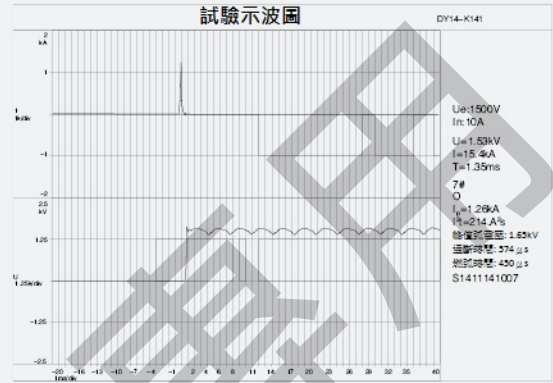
試驗示波圖

DY14–K141

2
kA

1

I
1kA/div

-1

-2

2.5
kV

1.25

U
1.25kV/div

-1.25

-2.5

-20 -16 -13 -10 -7 -4 -1 2 5 8 11 14 17 20 23 26 29 32 35 38 41
1ms/div

Ue:1500V
In:10A

U=1.53kV
I=15.4kA
T=1.35ms

7#
O
$I_p$=1.26kA
$I^2t$=214 $A^2s$
恢復試驗電壓: 1.65kV
斷開時間: 374 μs
燃弧時間: 450 μs
S1411141007